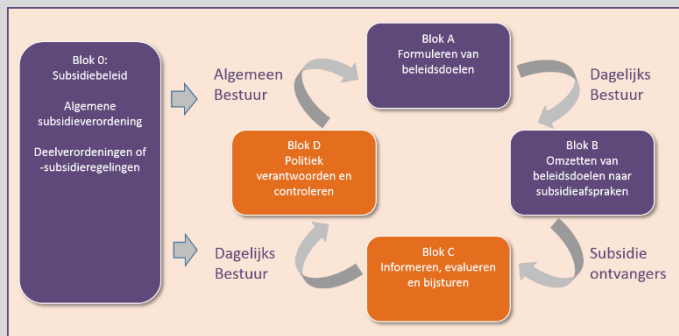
Blok 0:
Subsidiebeleid

Algemene subsidieverordening

Deelverordeningen of -subsidieregelingen

Algemeen Bestuur

Blok A
Formuleren van beleidsdoelen

Dagelijks Bestuur

Blok D
Politiek verantwoorden en controleren

Blok B
Omzetten van beleidsdoelen naar subsidieafspraken

Dagelijks Bestuur

Blok C
Informeren, evalueren en bijsturen

Subsidie ontvangers